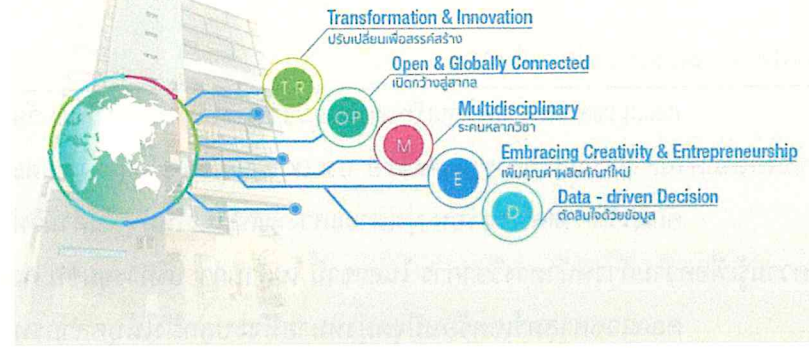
Transformation & Innovation
ปรับเปลี่ยนเพื่อสรรค์สร้าง

TR

Open & Globally Connected
เปิดกว้างสู่สากล

OP

Multidisciplinary
ระคนหลากวิชา

M

Embracing Creativity & Entrepreneurship
เพิ่มคุณค่าผลิตภัณฑ์ใหม่

E

Data - driven Decision
ตัดสินใจด้วยข้อมูล

D